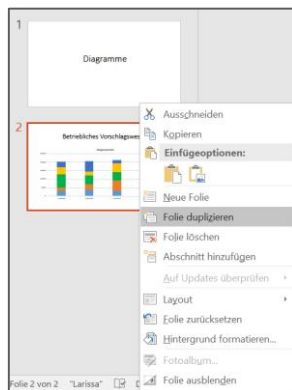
1

Diagramme

2

Betriebliches Vorschlagswes

Ausschneiden
Kopieren
Einfügeoptionen:
Neue Folie
Folie duplizieren
Folie löschen
Abschnitt hinzufügen
Auf Updates überprüfen
Layout
Folie zurücksetzen
Hintergrund formatieren...
Fotoalbum...
Folie ausblenden

Folie 2 von 2 "Larissa"